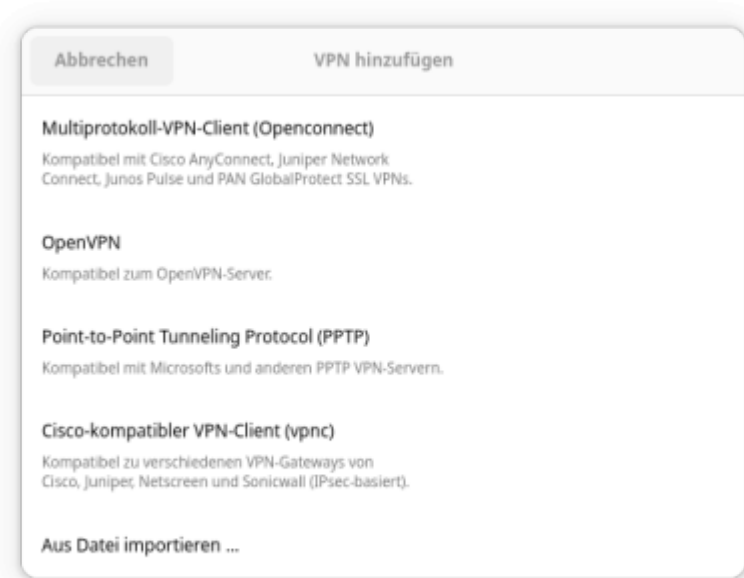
Abbrechen

VPN hinzufügen

Multiprotokoll-VPN-Client (Openconnect)

Kompatibel mit Cisco AnyConnect, Juniper Network Connect, Junos Pulse und PAN GlobalProtect SSL VPNs.

OpenVPN

Kompatibel zum OpenVPN-Server.

Point-to-Point Tunneling Protocol (PPTP)

Kompatibel mit Microsofts und anderen PPTP VPN-Servern.

Cisco-kompatibler VPN-Client (vpnc)

Kompatibel zu verschiedenen VPN-Gateways von Cisco, Juniper, Netscreen und Sonicwall (IPsec-basiert).

Aus Datei importieren …